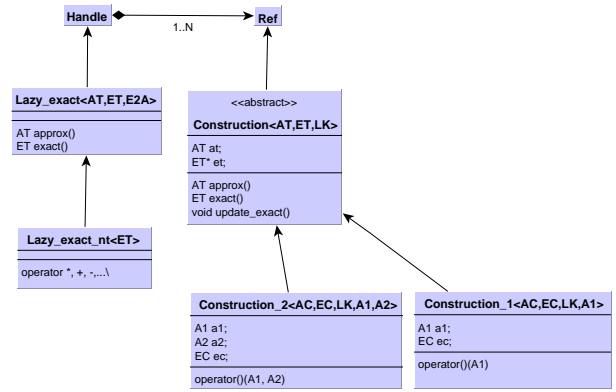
Handle

1..N

Ref

Lazy_exact<AT,ET,E2A>

AT approx()
ET exact()

<<abstract>>
Construction<AT,ET,LK>

AT at;
ET* et;

AT approx()
ET exact()
void update_exact()

Lazy_exact_nt<ET>

operator *, +, -,...\

Construction_2<AC,EC,LK,A1,A2>

A1 a1;
A2 a2;
EC ec;

operator()(A1, A2)

Construction_1<AC,EC,LK,A1>

A1 a1;
EC ec;

operator()(A1)